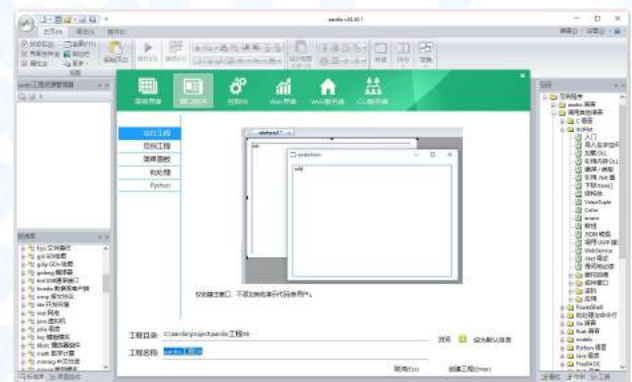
aardio v35.10.1

工程目录 D:\aardio\project\aardio工程8

工程名称 aardio工程8

浏览

设为默认目录

取消(Esc)

创建工程(Enter)

窗口程序

控制台

Web界面

Web服务器

CLI程序

空白工程

范例工程

简单模板

Python

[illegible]